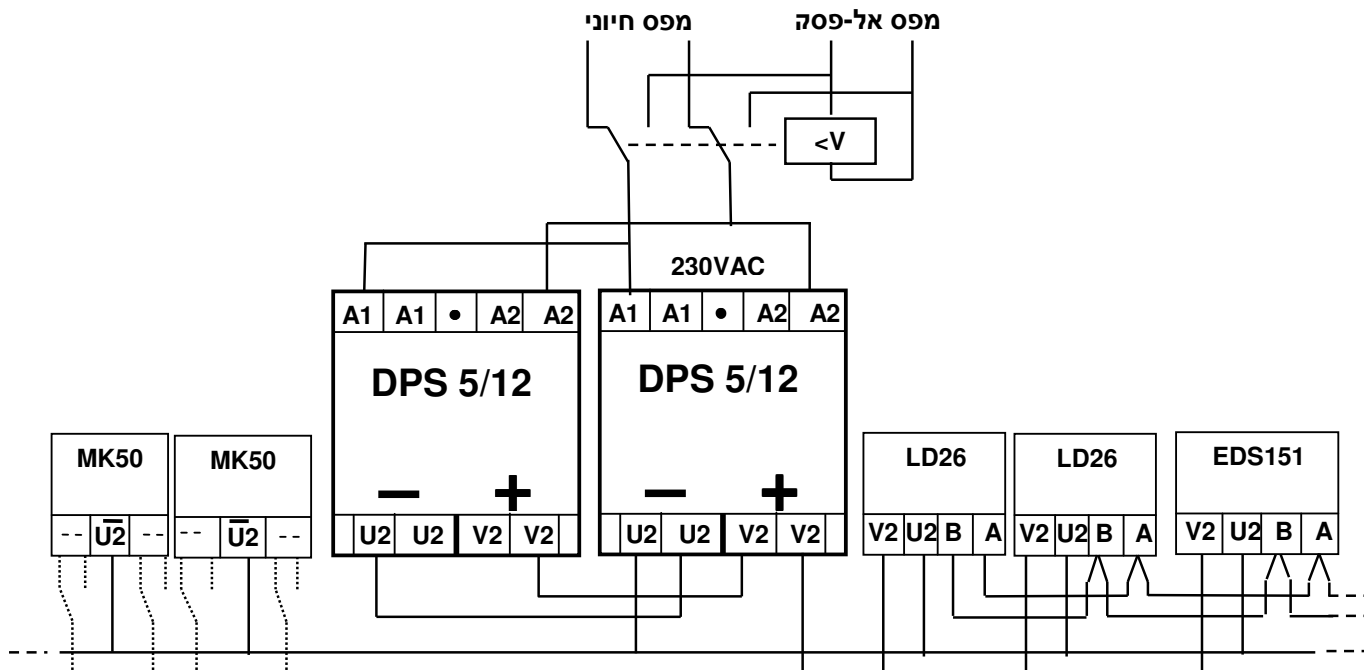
מפס חיוני
מפס אל-פסק
<V
230VAC

| A1 | A1 | • | A2 | A2 |
|---|---|---|---|---|

DPS 5/12
–
+

| U2 | U2 | V2 | V2 |
|---|---|---|---|

| A1 | A1 | • | A2 | A2 |
|---|---|---|---|---|

DPS 5/12
–
+

| U2 | U2 | V2 | V2 |
|---|---|---|---|

MK50

| -- | $\overline{U2}$ | -- |
|---|---|---|

MK50

| -- | $\overline{U2}$ | -- |
|---|---|---|

LD26

| V2 | U2 | B | A |
|---|---|---|---|

LD26

| V2 | U2 | B | A |
|---|---|---|---|

EDS151

| V2 | U2 | B | A |
|---|---|---|---|